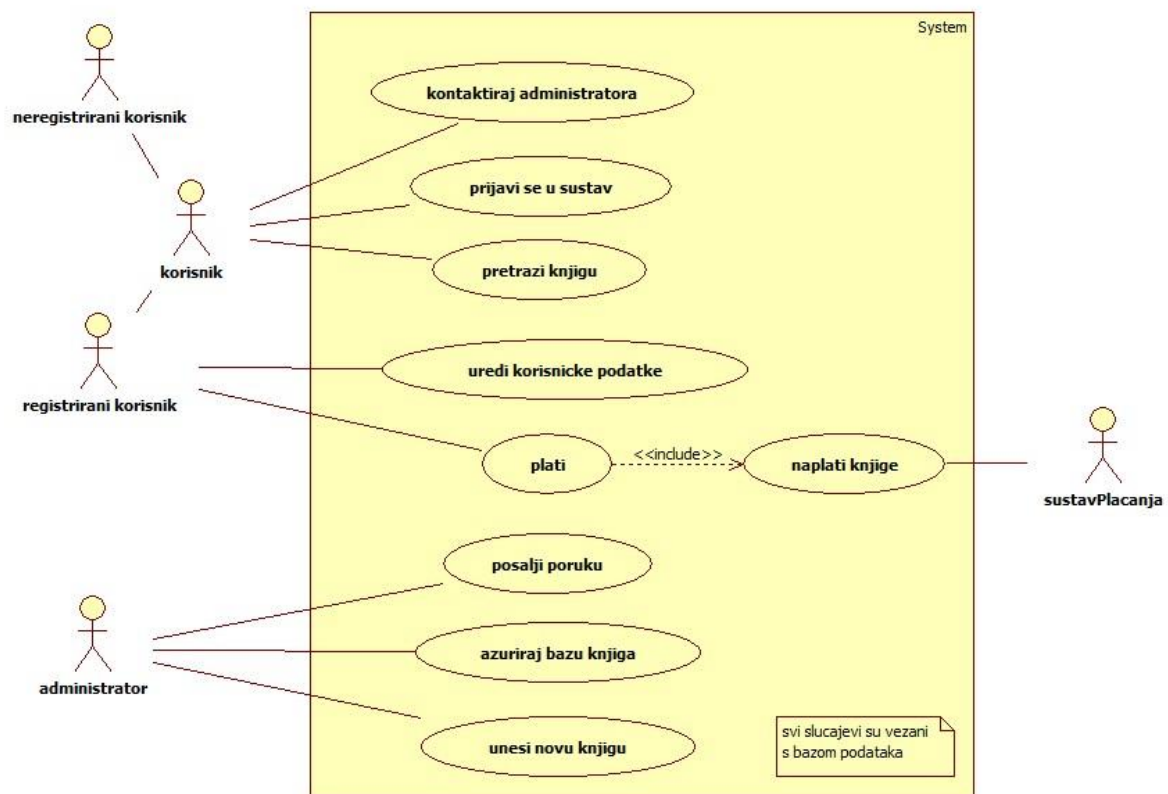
System

neregistrirani korisnik

kontaktiraj administratora

prijavi se u sustav

korisnik

pretrazi knjigu

registrirani korisnik

uredi korisnicke podatke

plati

<<include>>

naplati knjige

sustavPlacanja

posalji poruku

administrator

azuriraj bazu knjiga

unesi novu knjigu

svi slucajevi su vezani s bazom podataka